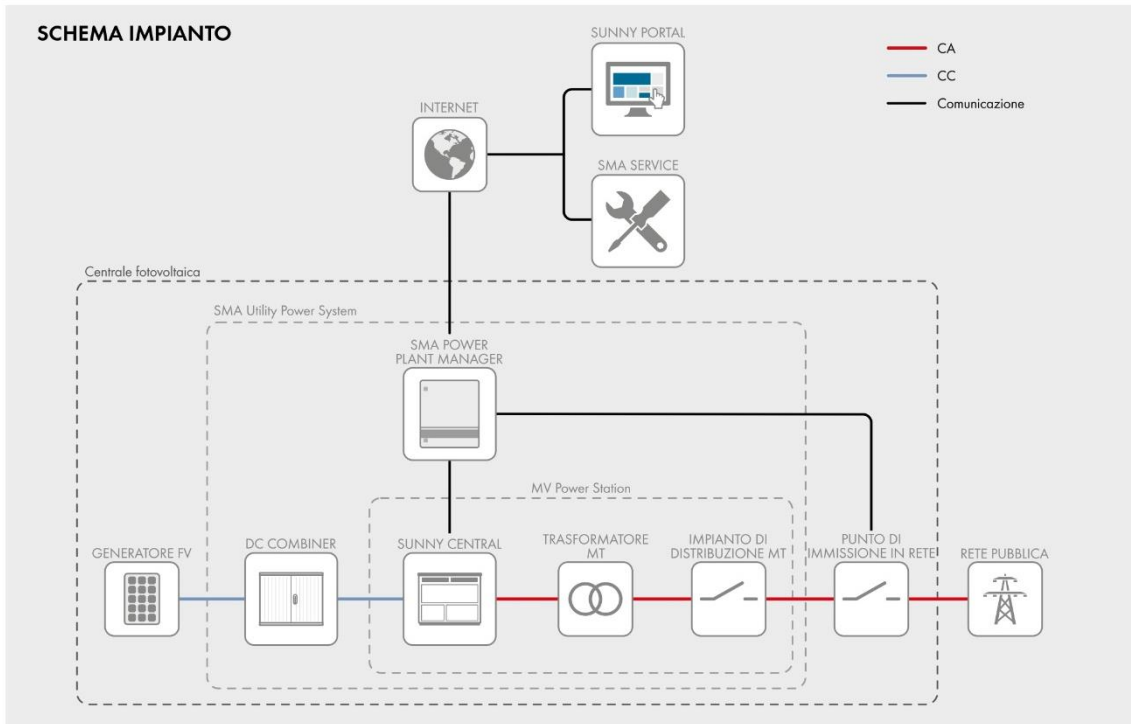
SCHEMA IMPIANTO

CA
CC
Comunicazione

SUNNY PORTAL

INTERNET

SMA SERVICE

Centrale fotovoltaica

SMA Utility Power System

SMA POWER PLANT MANAGER

MV Power Station

GENERATORE FV

DC COMBINER

SUNNY CENTRAL

TRASFORMATORE MT

IMPIANTO DI DISTRIBUZIONE MT

PUNTO DI IMMISSIONE IN RETE

RETE PUBBLICA